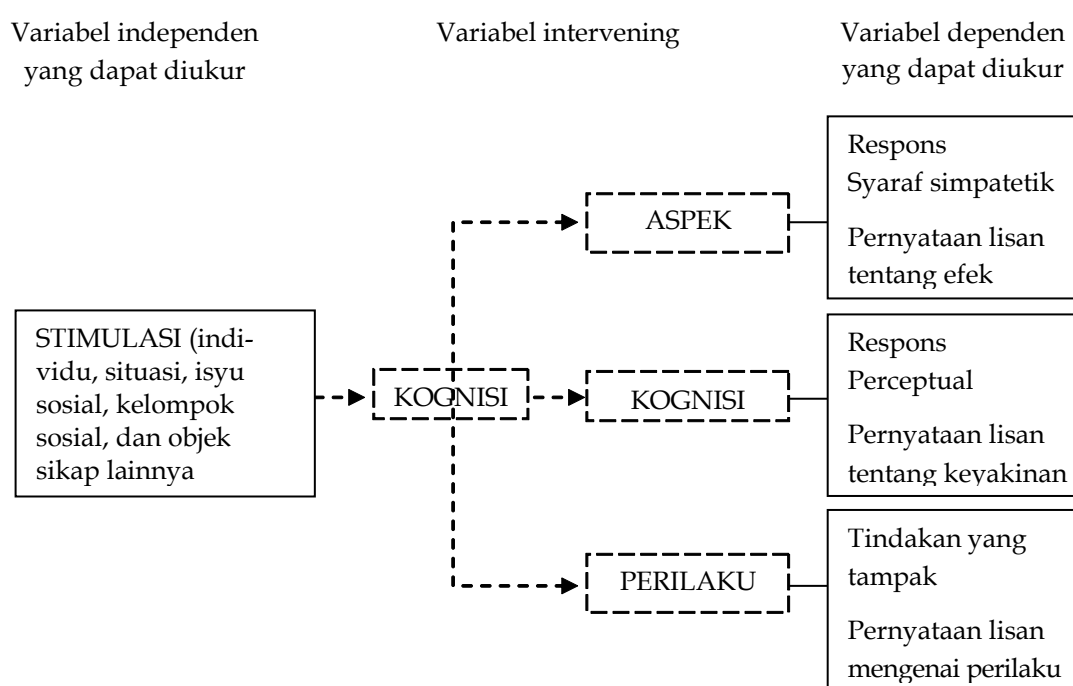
Variabel independen yang dapat diukur

Variabel intervening

Variabel dependen yang dapat diukur

Respons
Syaraf simpatetik

Pernyataan lisan tentang efek

ASPEK

STIMULASI (individu, situasi, isyu sosial, kelompok sosial, dan objek sikap lainnya

KOGNISI

KOGNISI

Respons
Perceptual

Pernyataan lisan tentang keyakinan

PERILAKU

Tindakan yang tampak

Pernyataan lisan mengenai perilaku